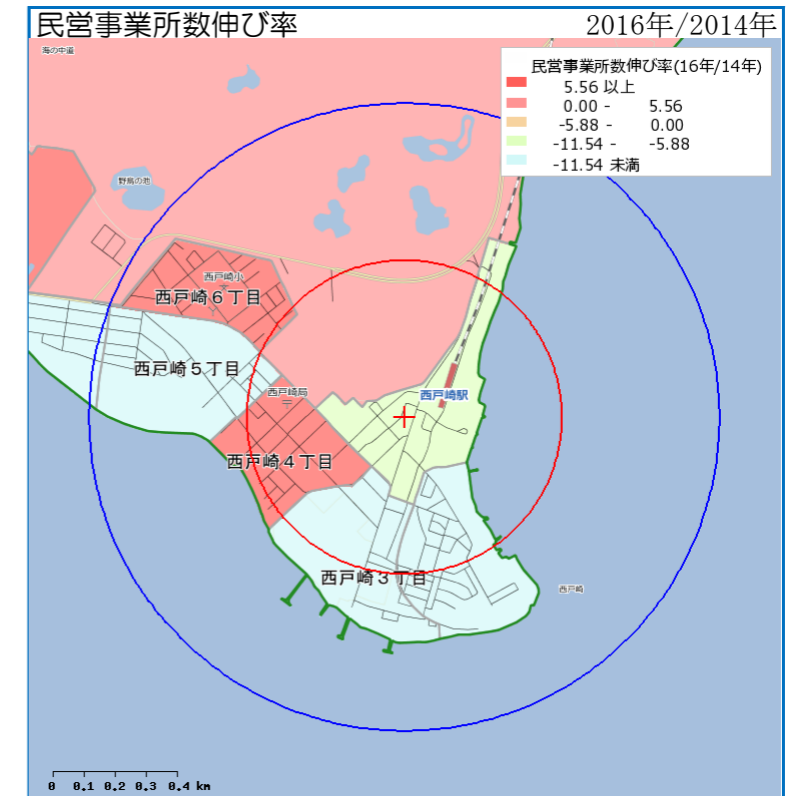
民営事業所数伸び率

2016年/2014年

民営事業所数伸び率(16年/14年)
5.56 以上
0.00 - 5.56
-5.88 - 0.00
-11.54 - -5.88
-11.54 未満

海の中道

野鳥の池

西戸崎小

西戸崎６丁目

西戸崎５丁目

西戸崎局

西戸崎駅

西戸崎４丁目

西戸崎３丁目

西戸崎

0 0.1 0.2 0.3 0.4 km